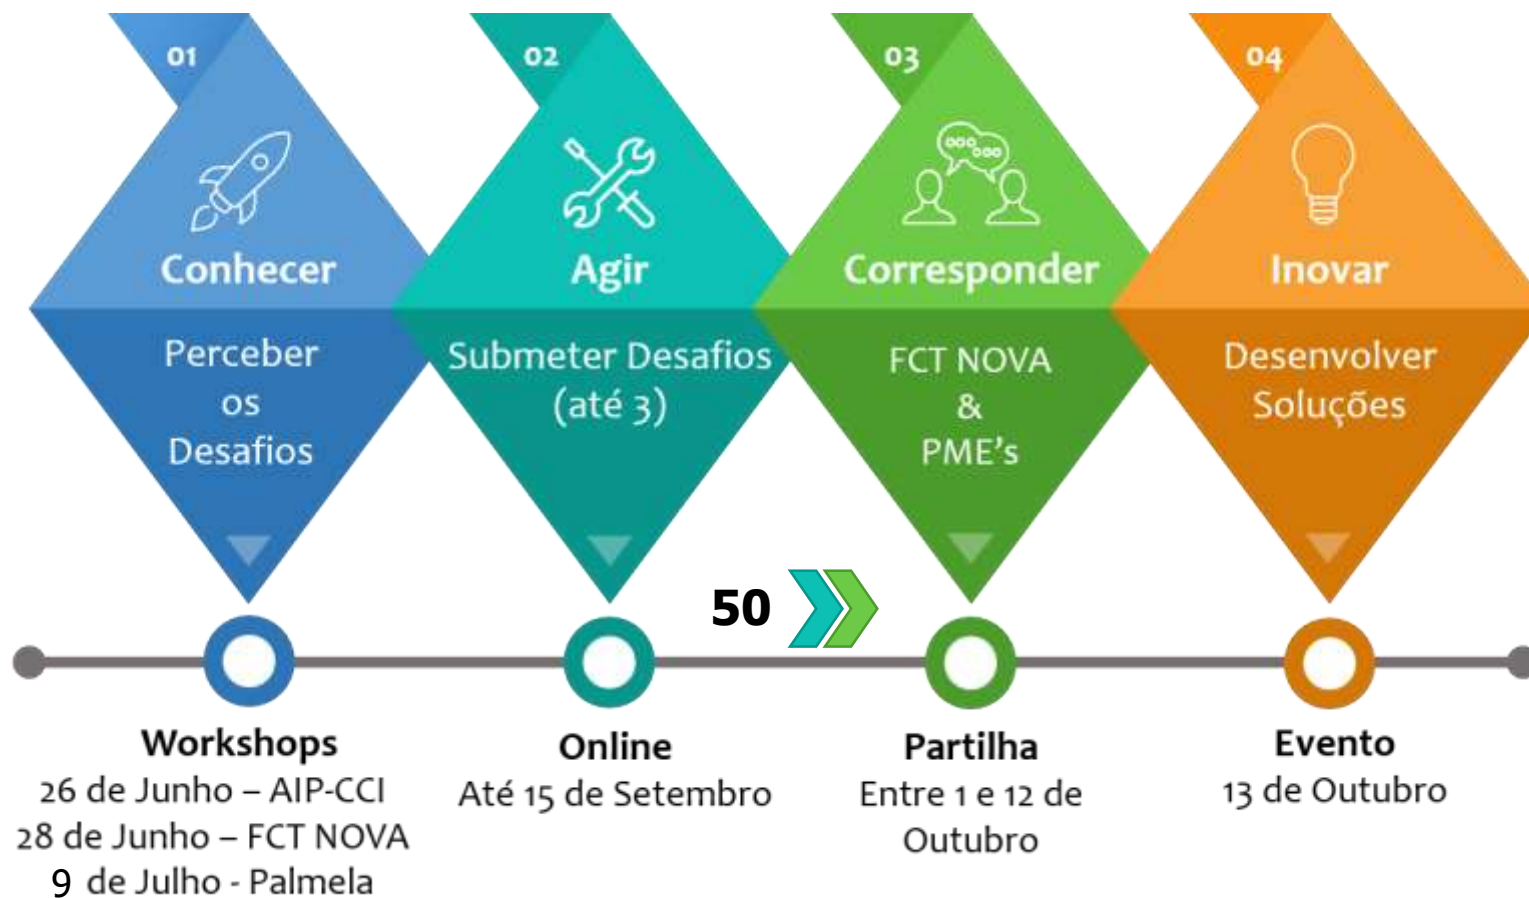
01
Conhecer
Perceber os Desafios

02
Agir
Submeter Desafios (até 3)

03
Corresponder
FCT NOVA & PME's

04
Inovar
Desenvolver Soluções

50

Workshops
26 de Junho – AIP-CCI
28 de Junho – FCT NOVA
9 de Julho - Palmela

Online
Até 15 de Setembro

Partilha
Entre 1 e 12 de Outubro

Evento
13 de Outubro